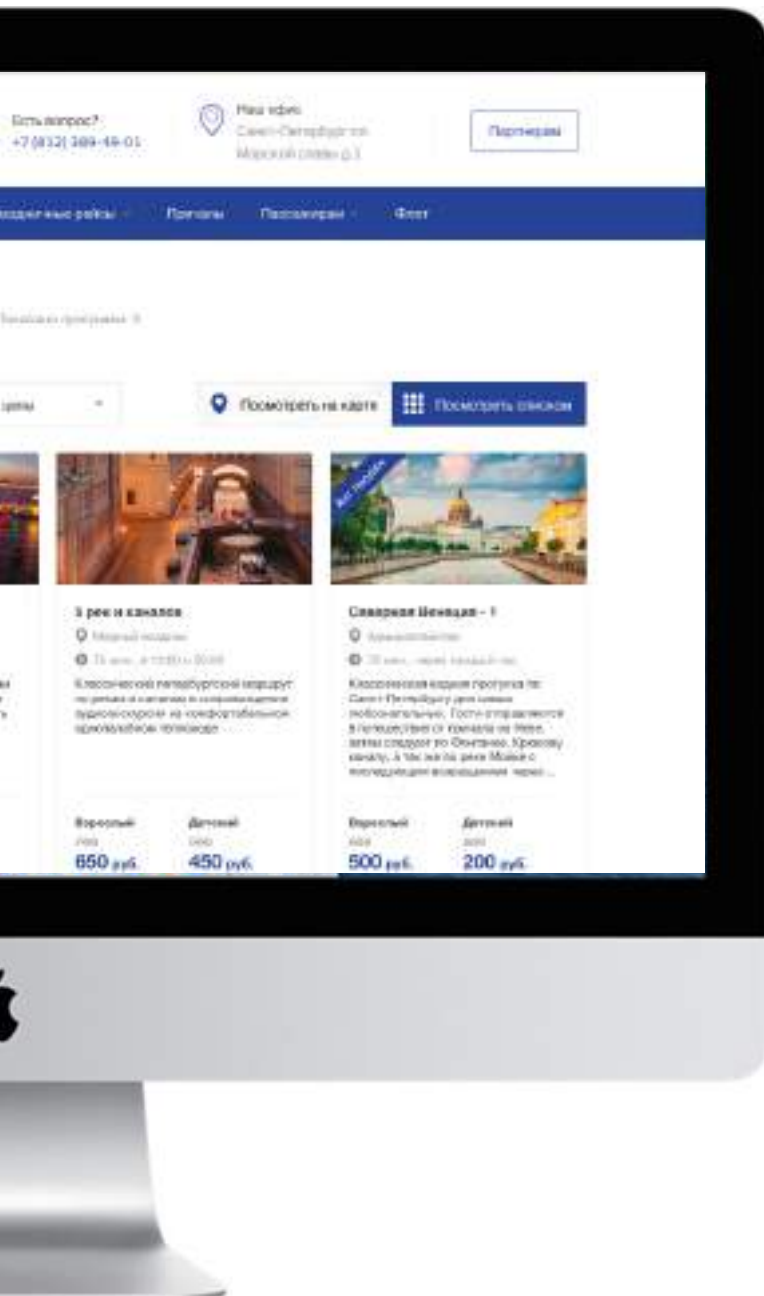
Есть вопрос?
+7 (812) 389-48-01

Наш офис
Санкт-Петербург ст. Морской славы д.1

Партнерам

Регулярные рейсы · Причалы · Пассажирам · Флот

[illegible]

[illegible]

Посмотреть на карте

Посмотреть списком

3 рек и каналов

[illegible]

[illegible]

Классический петербургский маршрут по рекам и каналам в сопровождении аудиогида на комфортабельном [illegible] теплоходе

Взрослый
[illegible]
650 руб.

Детский
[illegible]
450 руб.

Хит продаж

Северная Венеция - 1

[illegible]

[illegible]

Классическая водная прогулка по Санкт-Петербургу для самых любознательных. Гости отправляются в путешествие от причала на Неве, затем следуют по Фонтанке, Крюкову каналу, а так же по реке Мойке с последующим возвращением через ...

Взрослый
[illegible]
500 руб.

Детский
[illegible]
200 руб.